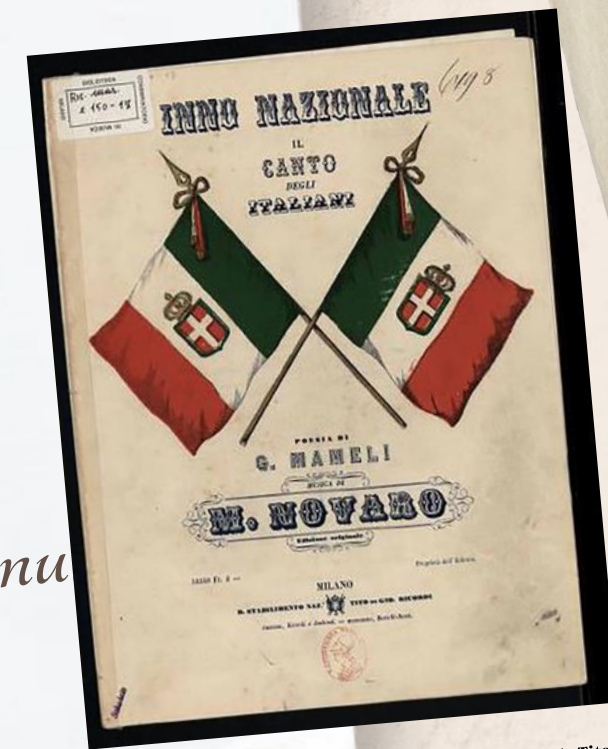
BIBLIOTECA
Rie. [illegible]
£ 150-18

INNO NAZIONALE 6498

IL
CANTO
DEGLI
ITALIANI

POESIA DI
G. MAMELI
MUSICA DI
M. NOVARO
Edizione originale

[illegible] Fr. 1 —

Proprietà dell'Editore

MILANO
R. STABILIMENTO NAZ.LE TITO DI GIO. RICORDI
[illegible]

nu